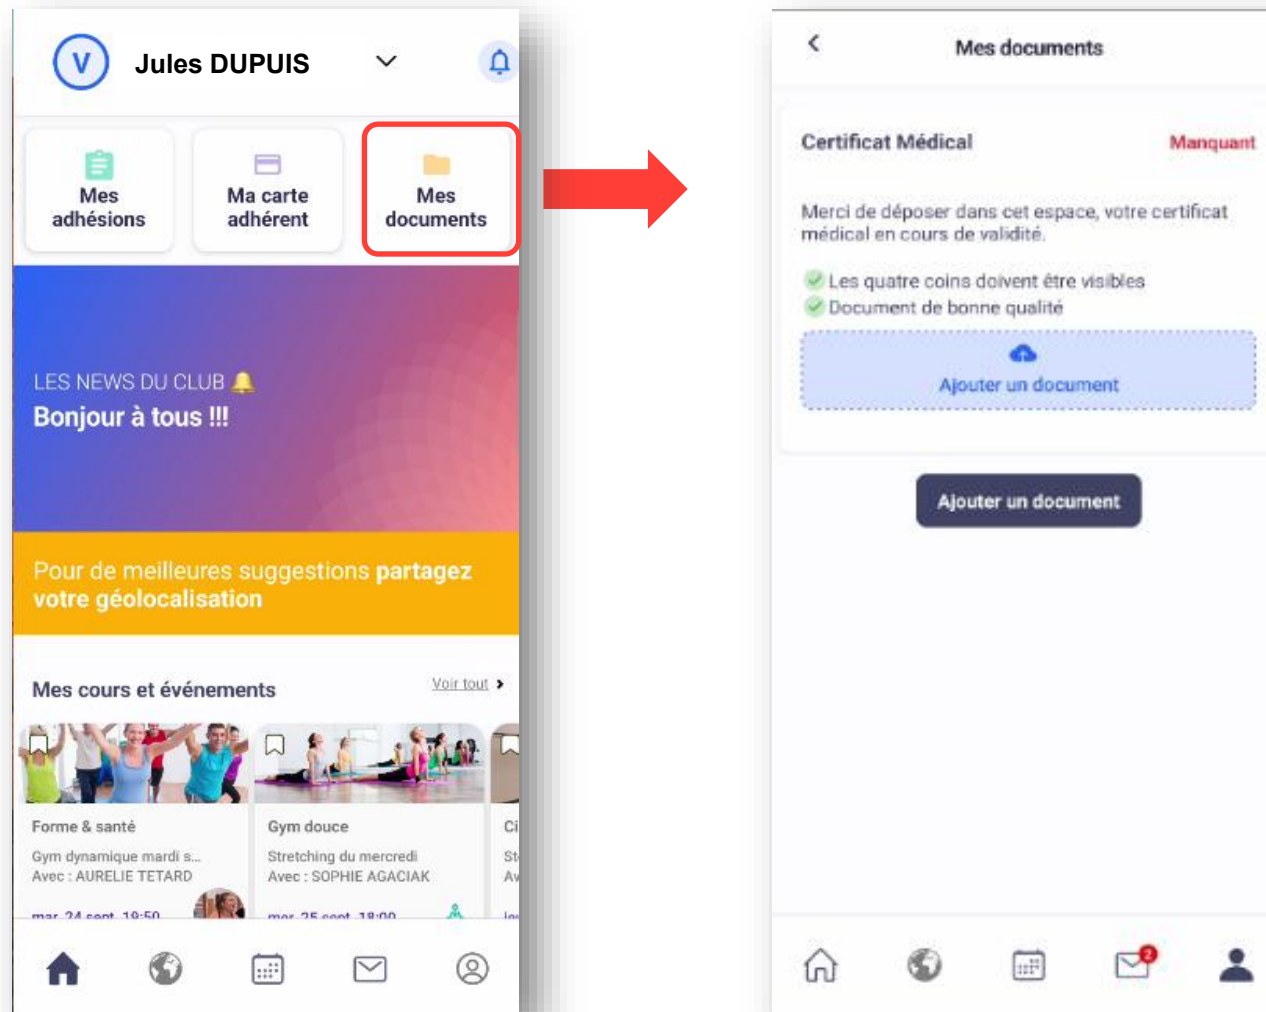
V Jules DUPUIS

Mes adhésions

Ma carte adhérent

Mes documents

LES NEWS DU CLUB 🔔
Bonjour à tous !!!

Pour de meilleures suggestions partagez votre géolocalisation

Mes cours et événements

Voir tout

Forme & santé
Gym dynamique mardi s...
Avec : AURELIE TETARD
mar. 24 sept. 19:50

Gym douce
Stretching du mercredi
Avec : SOPHIE AGACIAK
mer. 25 sept. 18:00

Ci
St
Av
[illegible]

Mes documents

Certificat Médical

Manquant

Merci de déposer dans cet espace, votre certificat médical en cours de validité.

Les quatre coins doivent être visibles
Document de bonne qualité

Ajouter un document

Ajouter un document

2